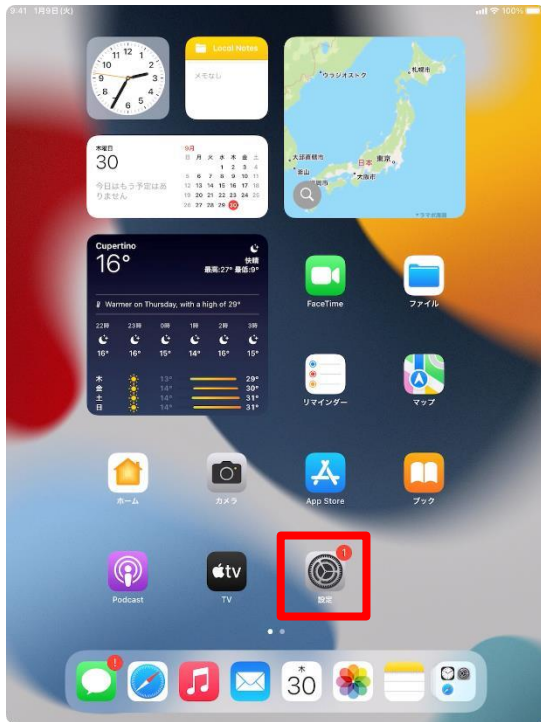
9:41 1月9日(火)

100%

Local Notes

メモなし

ウラジオストク

札幌市

大韓民国

日本

東京

大阪市

釜山

木曜日

30

今日はもう予定はありません

9月

日 月 火 水 木 金 土

1 2 3 4

5 6 7 8 9 10 11

12 13 14 15 16 17 18

19 20 21 22 23 24 25

26 27 28 29 30

Cupertino

16°

快晴

最高:27° 最低:9°

Warmer on Thursday, with a high of 29°

| 22時 | 23時 | 0時 | 1時 | 2時 | 3時 |
|---|---|---|---|---|---|
| 16° | 16° | 15° | 14° | 16° | 15° |

| 木 | 13° | 29° |
|---|---|---|
| 金 | 14° | 30° |
| 土 | 14° | 31° |
| 日 | 14° | 31° |

FaceTime

ファイル

リマインダー

マップ

ホーム

カメラ

App Store

ブック

Podcast

tv

TV

1

設定

1

木

30